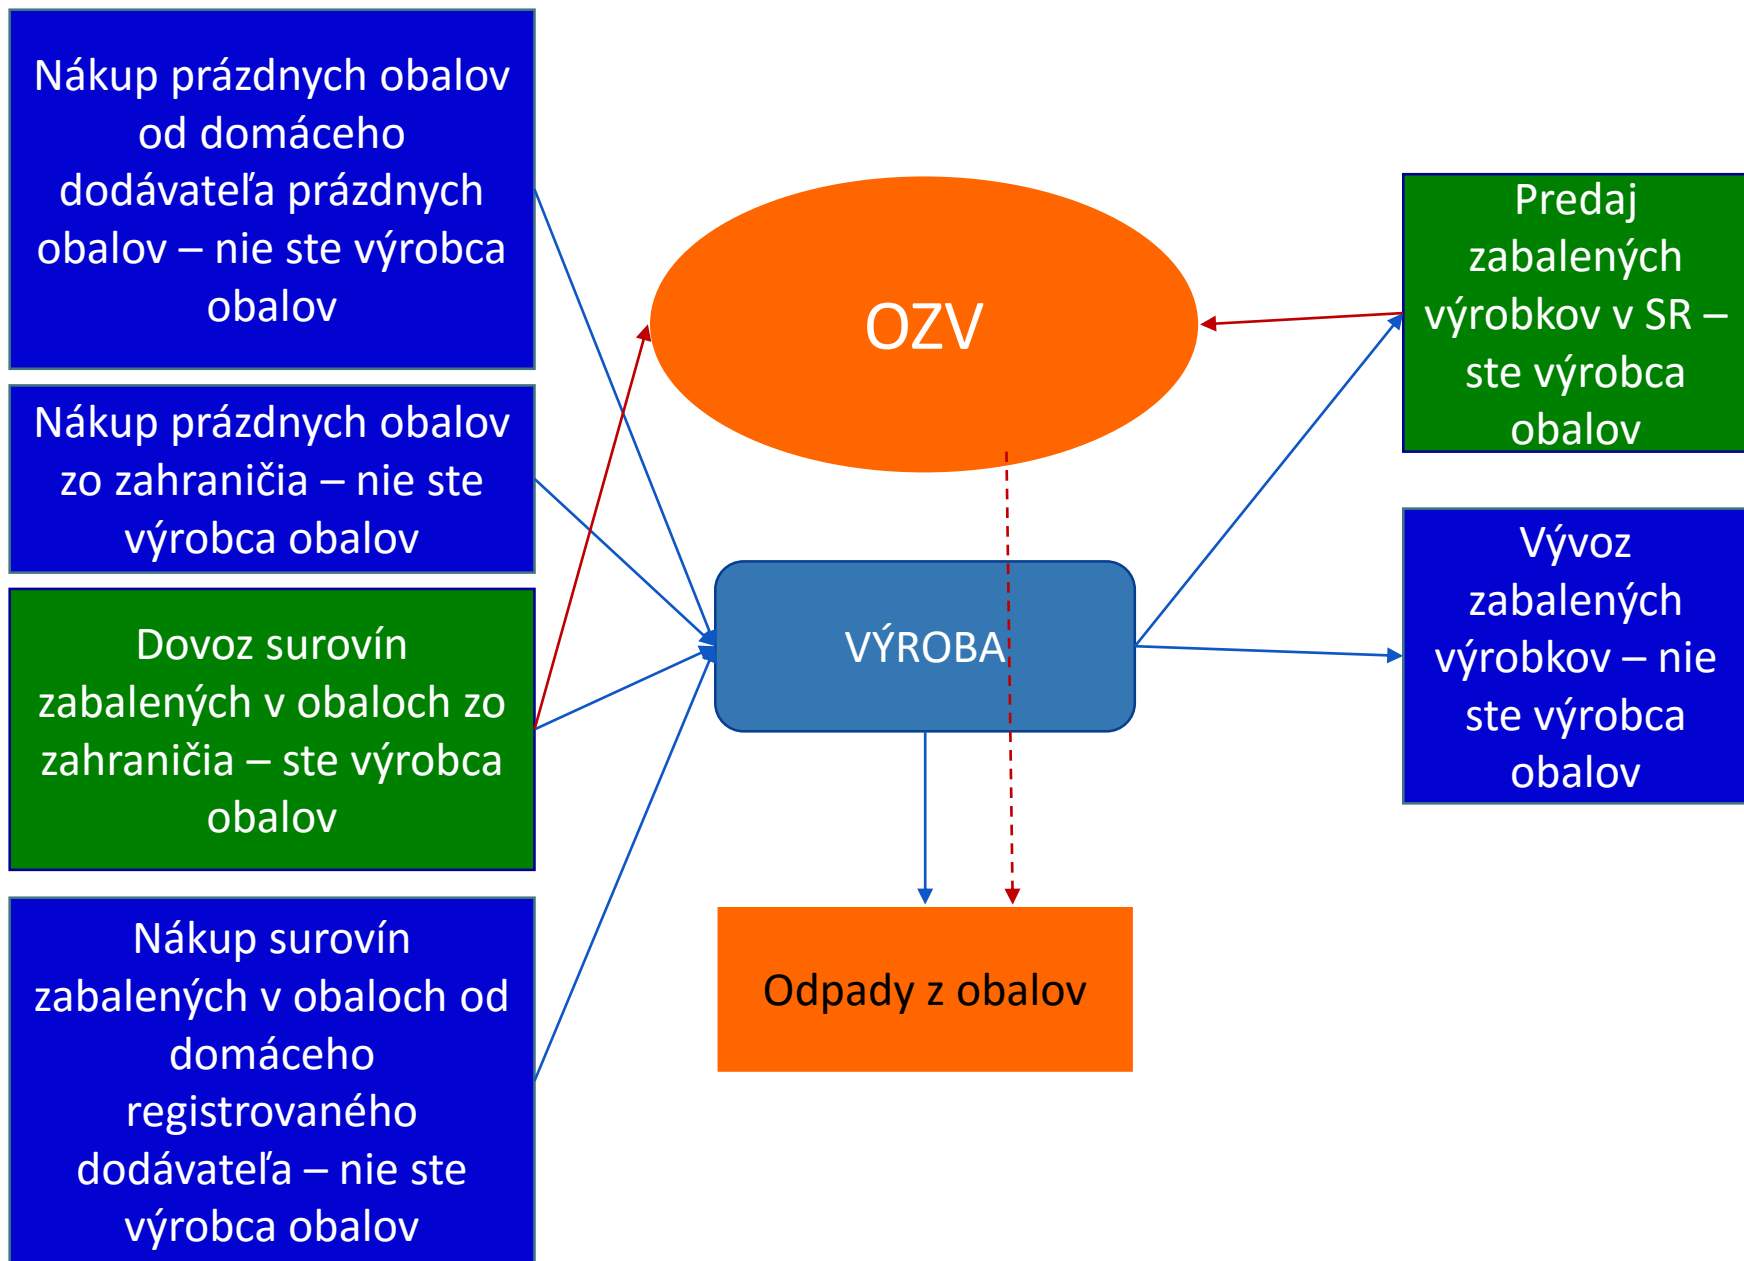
Nákup prázdnych obalov od domáceho dodávateľa prázdnych obalov – nie ste výrobca obalov

Nákup prázdnych obalov zo zahraničia – nie ste výrobca obalov

Dovoz surovín zabalených v obaloch zo zahraničia – ste výrobca obalov

Nákup surovín zabalených v obaloch od domáceho registrovaného dodávateľa – nie ste výrobca obalov

OZV

VÝROBA

Odpady z obalov

Predaj zabalených výrobkov v SR – ste výrobca obalov

Vývoz zabalených výrobkov – nie ste výrobca obalov